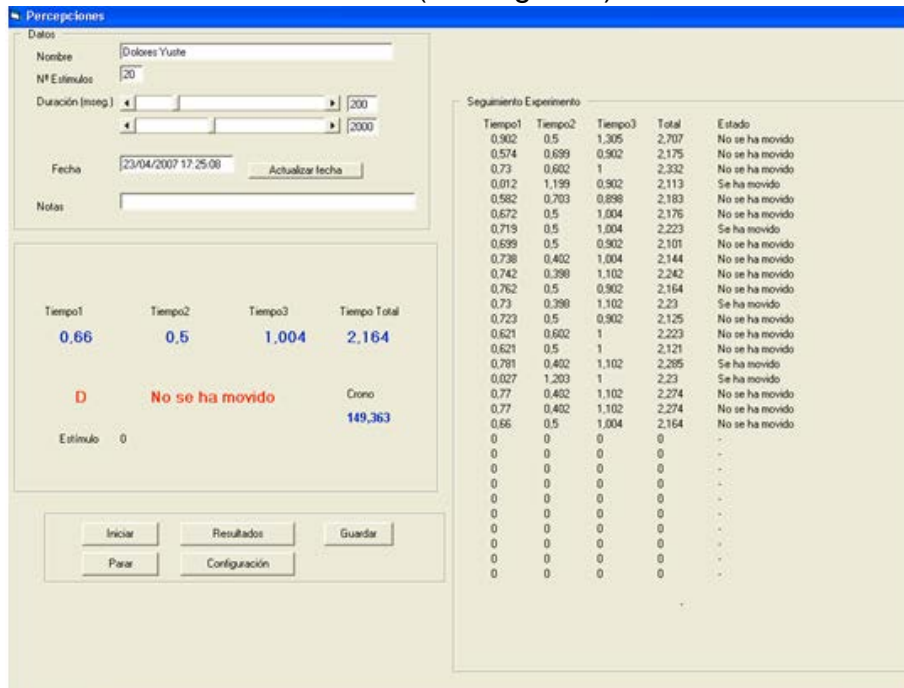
Percepciones

Datos

Nombre Dolores Yuste

Nº Estímulos 20

Duración (mseg.) 200

2000

Fecha 23/04/2007 17:25:08 Actualizar fecha

Notas

Tiempo1 Tiempo2 Tiempo3 Tiempo Total

0,66 0,5 1,004 2,164

D No se ha movido Crono

149,363

Estímulo 0

Iniciar Resultados Guardar

Parar Configuración

Seguimiento Experimento

| Tiempo1 | Tiempo2 | Tiempo3 | Total | Estado |
|---|---|---|---|---|
| 0,902 | 0,5 | 1,305 | 2,707 | No se ha movido |
| 0,574 | 0,699 | 0,902 | 2,175 | No se ha movido |
| 0,73 | 0,602 | 1 | 2,332 | No se ha movido |
| 0,012 | 1,199 | 0,902 | 2,113 | Se ha movido |
| 0,582 | 0,703 | 0,898 | 2,183 | No se ha movido |
| 0,672 | 0,5 | 1,004 | 2,176 | No se ha movido |
| 0,719 | 0,5 | 1,004 | 2,223 | Se ha movido |
| 0,699 | 0,5 | 0,902 | 2,101 | No se ha movido |
| 0,738 | 0,402 | 1,004 | 2,144 | No se ha movido |
| 0,742 | 0,398 | 1,102 | 2,242 | No se ha movido |
| 0,762 | 0,5 | 0,902 | 2,164 | No se ha movido |
| 0,73 | 0,398 | 1,102 | 2,23 | Se ha movido |
| 0,723 | 0,5 | 0,902 | 2,125 | No se ha movido |
| 0,621 | 0,602 | 1 | 2,223 | No se ha movido |
| 0,621 | 0,5 | 1 | 2,121 | No se ha movido |
| 0,781 | 0,402 | 1,102 | 2,285 | Se ha movido |
| 0,027 | 1,203 | 1 | 2,23 | Se ha movido |
| 0,77 | 0,402 | 1,102 | 2,274 | No se ha movido |
| 0,77 | 0,402 | 1,102 | 2,274 | No se ha movido |
| 0,66 | 0,5 | 1,004 | 2,164 | No se ha movido |
| 0 | 0 | 0 | 0 | - |
| 0 | 0 | 0 | 0 | - |
| 0 | 0 | 0 | 0 | - |
| 0 | 0 | 0 | 0 | - |
| 0 | 0 | 0 | 0 | - |
| 0 | 0 | 0 | 0 | - |
| 0 | 0 | 0 | 0 | - |
| 0 | 0 | 0 | 0 | - |
| 0 | 0 | 0 | 0 | - |
| 0 | 0 | 0 | 0 | - |
| 0 | 0 | 0 | 0 | - |